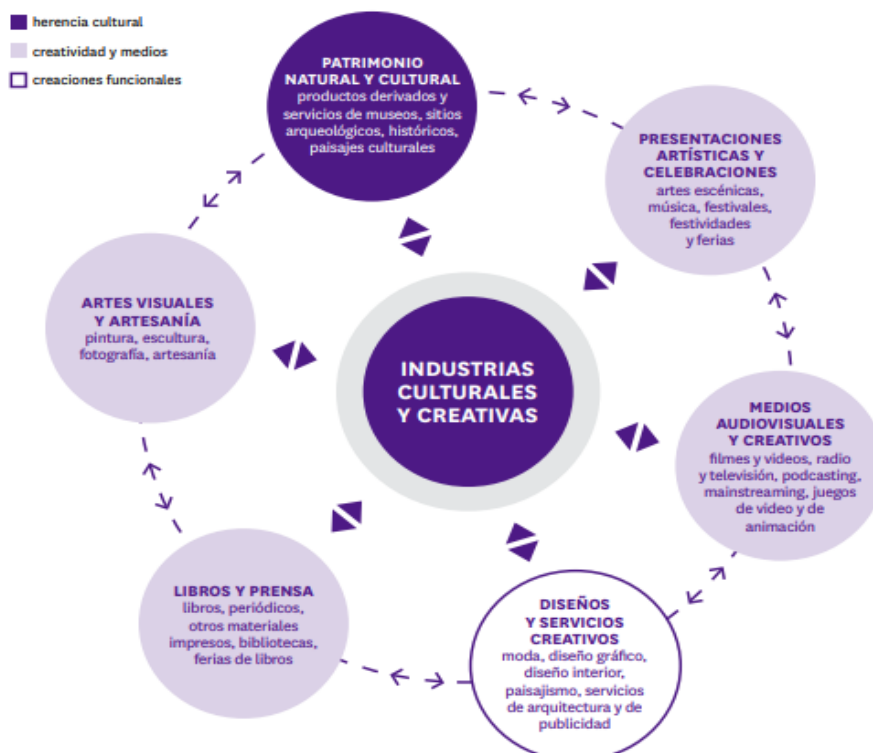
herencia cultural
creatividad y medios
creaciones funcionales

PATRIMONIO NATURAL Y CULTURAL
productos derivados y servicios de museos, sitios arqueológicos, históricos, paisajes culturales

PRESENTACIONES ARTÍSTICAS Y CELEBRACIONES
artes escénicas, música, festivales, festividades y ferias

ARTES VISUALES Y ARTESANÍA
pintura, escultura, fotografía, artesanía

INDUSTRIAS CULTURALES Y CREATIVAS

MEDIOS AUDIOVISUALES Y CREATIVOS
filmes y videos, radio y televisión, podcasting, mainstreaming, juegos de video y de animación

LIBROS Y PRENSA
libros, periódicos, otros materiales impresos, bibliotecas, ferias de libros

DISEÑOS Y SERVICIOS CREATIVOS
moda, diseño gráfico, diseño interior, paisajismo, servicios de arquitectura y de publicidad